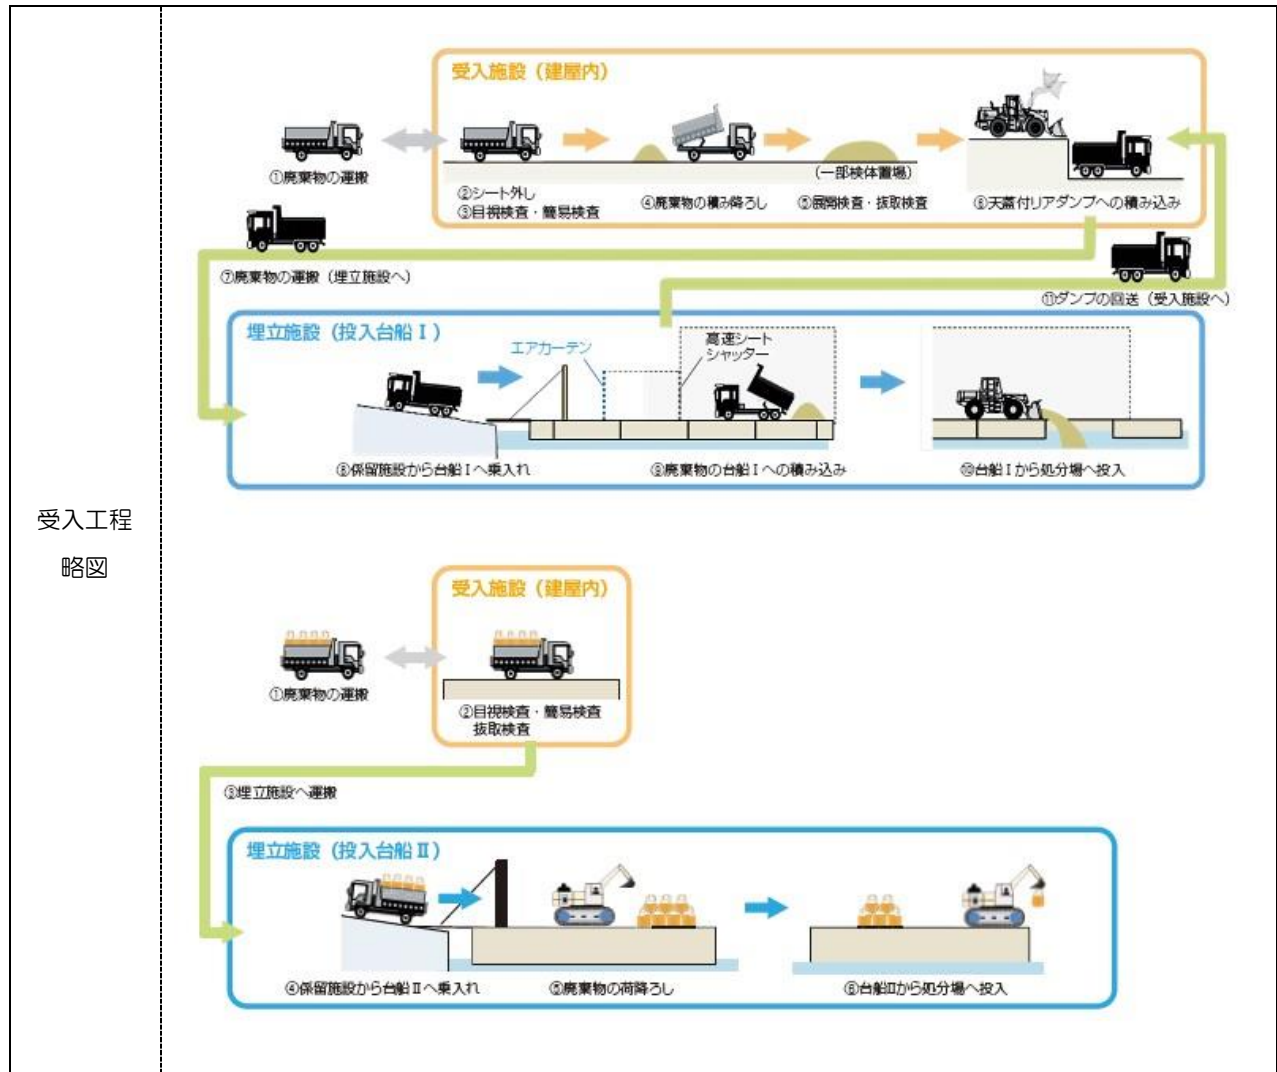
受入工程
略図

受入施設（建屋内）

①廃棄物の運搬

②シート外し
③目視検査・簡易検査

④廃棄物の積み降ろし

（一部検体置場）

⑤展開検査・抜取検査

⑥天蓋付リアダンプへの積み込み

⑦廃棄物の運搬（埋立施設へ）

⑪ダンプの回送（受入施設へ）

埋立施設（投入台船Ⅰ）

エアカーテン

高速シート
シャッター

⑧保留施設から台船Ⅰへ乗入れ

⑨廃棄物の台船Ⅰへの積み込み

⑩台船Ⅰから処分場へ投入

受入施設（建屋内）

①廃棄物の運搬

②目視検査・簡易検査
抜取検査

③埋立施設へ運搬

埋立施設（投入台船Ⅱ）

④保留施設から台船Ⅱへ乗入れ

⑤廃棄物の荷降ろし

⑥台船Ⅱから処分場へ投入